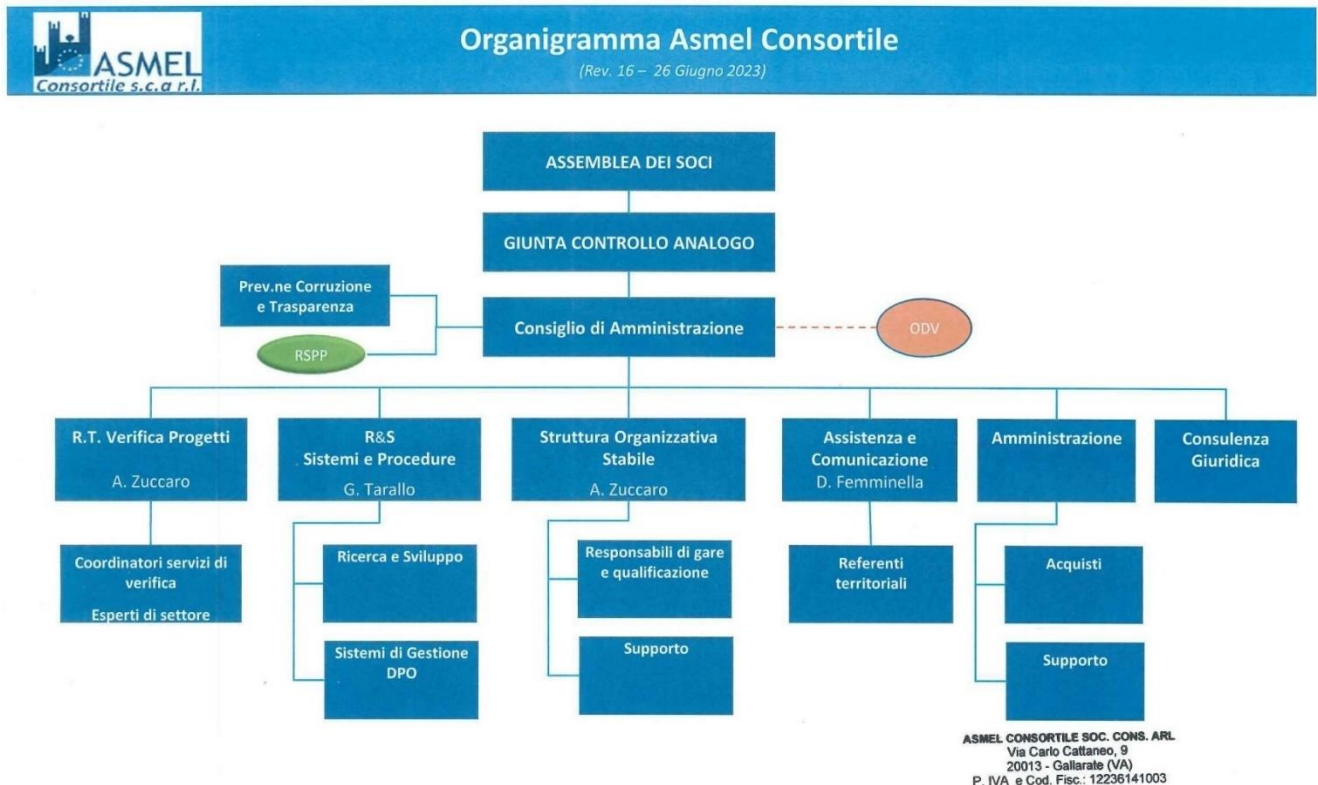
ASMEL
Consortile s.c.a r.l.

Organigramma Asmel Consortile
(Rev. 16 – 26 Giugno 2023)

ASSEMBLEA DEI SOCI

GIUNTA CONTROLLO ANALOGO

Prev.ne Corruzione e Trasparenza

Consiglio di Amministrazione

ODV

RSPP

R.T. Verifica Progetti
A. Zuccaro

R&S
Sistemi e Procedure
G. Tarallo

Struttura Organizzativa Stabile
A. Zuccaro

Assistenza e Comunicazione
D. Femminella

Amministrazione

Consulenza Giuridica

Coordinatori servizi di verifica
Esperti di settore

Ricerca e Sviluppo

Sistemi di Gestione
DPO

Responsabili di gare e qualificazione

Supporto

Referenti territoriali

Acquisti

Supporto

ASMEL CONSORTILE SOC. CONS. ARL
Via Carlo Cattaneo, 9
20013 - Gallarate (VA)
P. IVA e Cod. Fisc.: 12236141003